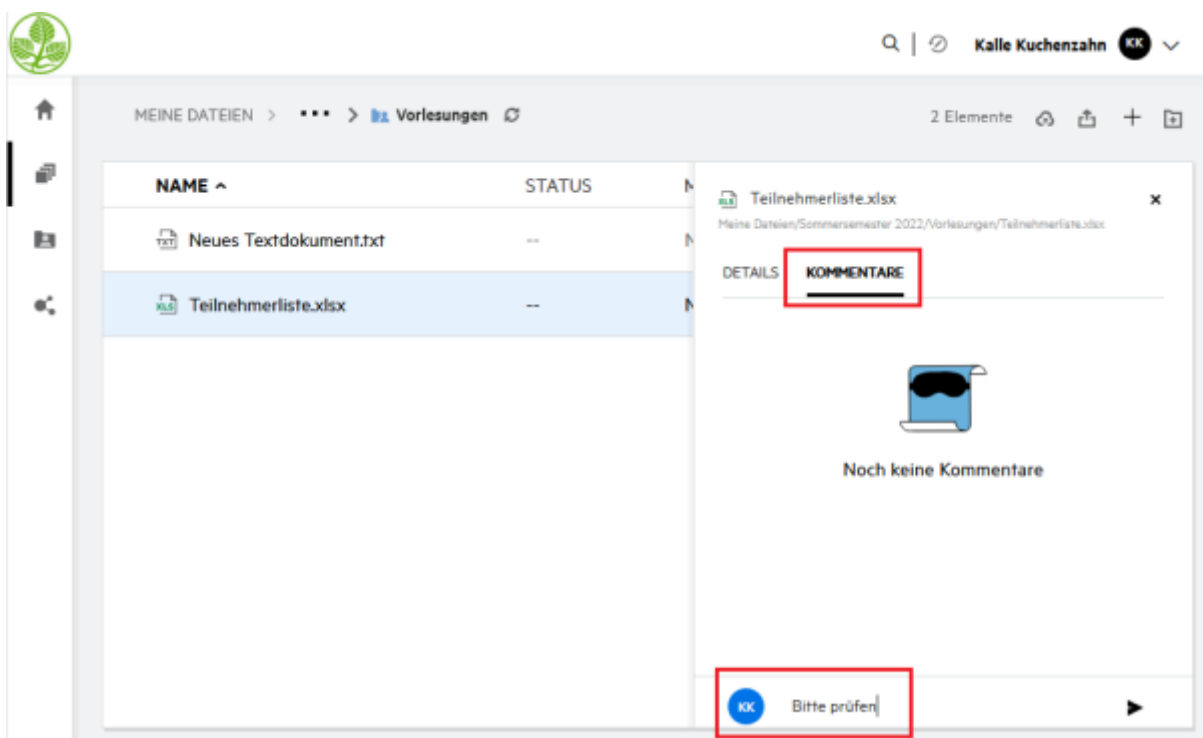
Kalle Kuchenzahn KK

MEINE DATEIEN > ••• > Vorlesungen

2 Elemente

| NAME ^ | STATUS | N |
|---|---|---|
| Neues Textdokument.txt | -- | N |
| Teilnehmerliste.xlsx | -- | N |

Teilnehmerliste.xlsx
Meine Dateien/Sommersemester 2022/Vorlesungen/Teilnehmerliste.xlsx

DETAILS KOMMENTARE

Noch keine Kommentare

KK Bitte prüfen